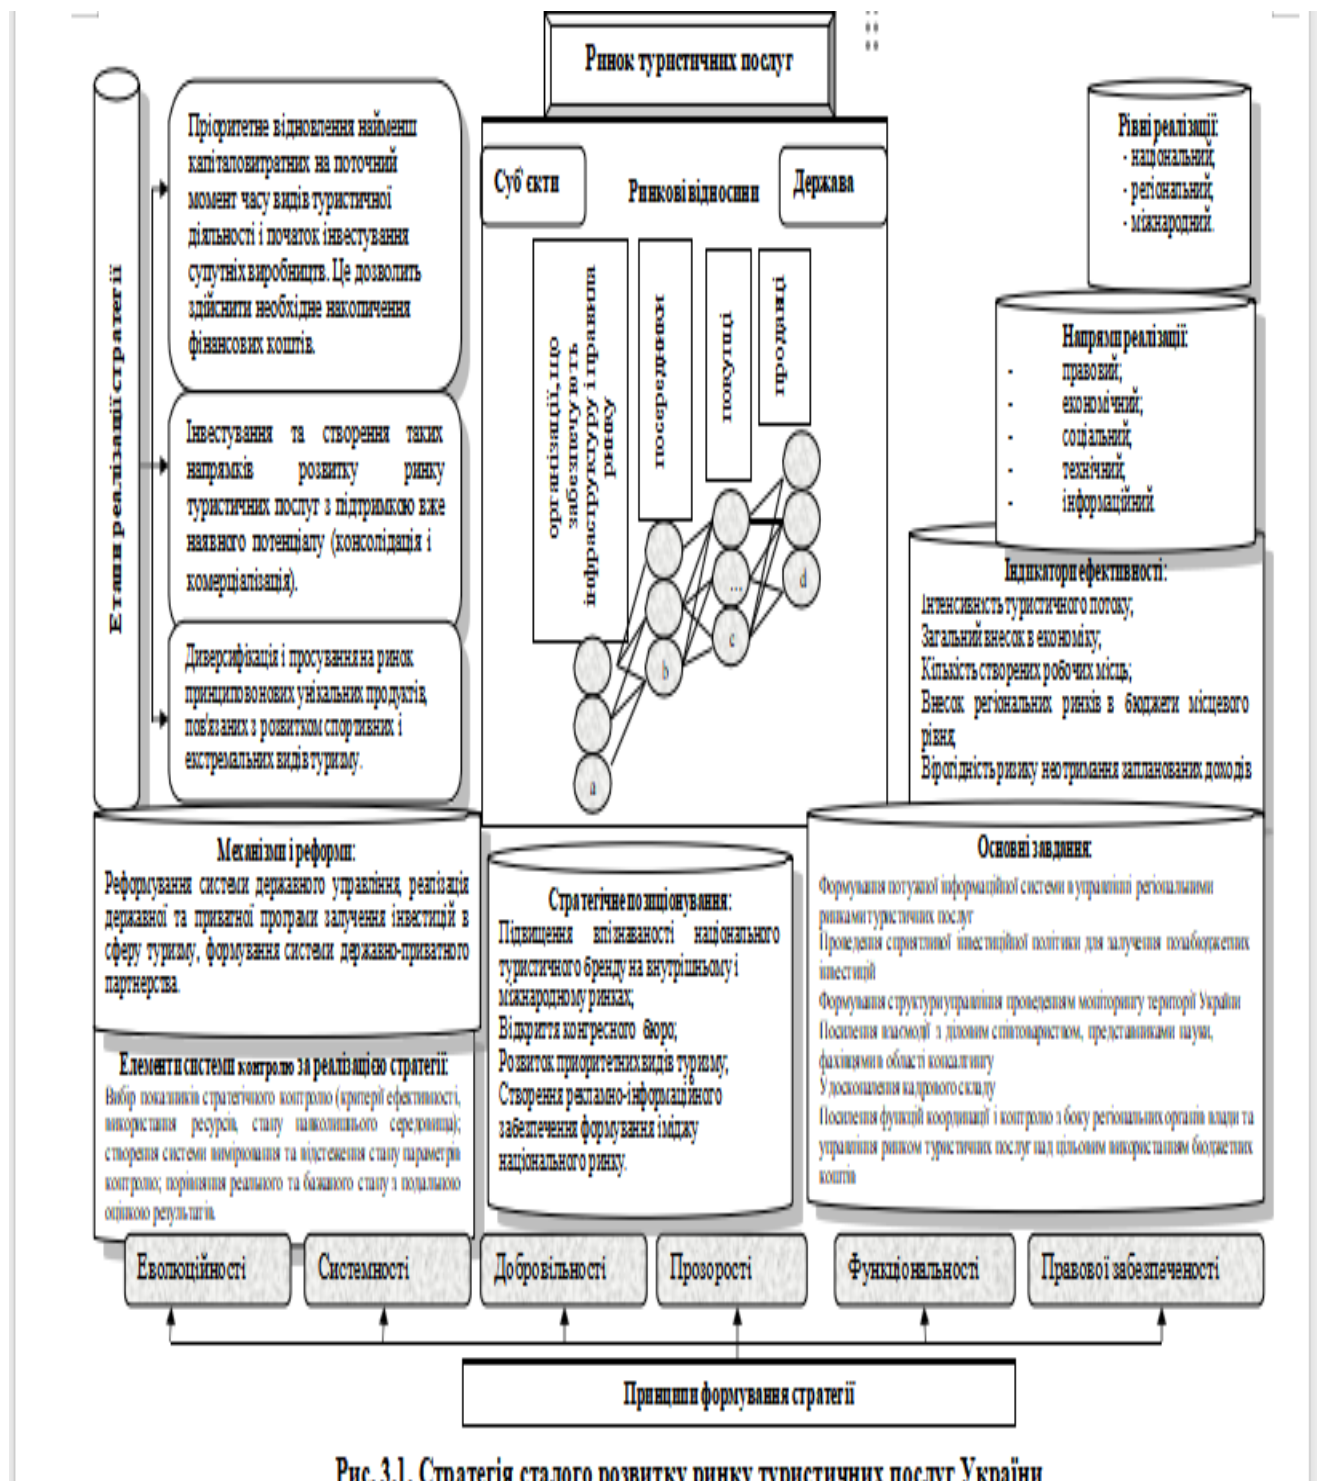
Ринок туристичних послуг

Етапи реалізації стратегії

Пріоритетне відновлення найменш капіталовитратних на поточний момент часу видів туристичної діяльності і початок інвестування супутніх виробництв. Це дозволить здійснити необхідне накопичення фінансових коштів.

Інвестування та створення таких напрямків розвитку ринку туристичних послуг з підтримкою вже наявного потенціалу (консолідація і комерціалізація).

Диверсифікація і просування на ринок принципово нових унікальних продуктів, пов'язаних з розвитком спортивних і екстремальних видів туризму.

Суб'єкти

Ринкові відносини

Держава

організації, що забезпечують інфраструктуру і правила ринку

посередники

покупці

продавці

a

b

c

...

d

Рівні реалізації:
- національний;
- регіональний;
- міжнародний.

Напрями реалізації:
- правовий;
- економічний;
- соціальний;
- технічний;
- інформаційний

Індикатори ефективності:
Інтенсивність туристичного потоку;
Загальний внесок в економіку;
Кількість створених робочих місць;
Внесок регіональних ринків в бюджети місцевого рівня;
Вірогідність ризику неотримання запланованих доходів

Механізми і реформи:
Реформування системи державного управління, реалізація державної та приватної програми залучення інвестицій в сферу туризму, формування системи державно-приватного партнерства.

Елементи системи контролю за реалізацією стратегії:
Вибір показників стратегічного контролю (критерії ефективності, використання ресурсів, стану навколишнього середовища); створення системи вимірювання та відстеження стану параметрів контролю; порівняння реального та бажаного стану з подальшою оцінкою результатів.

Стратегічне позиціонування:
Підвищення впізнаваності національного туристичного бренду на внутрішньому і міжнародному ринках;
Відкриття конгресного бюро;
Розвиток пріоритетних видів туризму;
Створення рекламно-інформаційного забезпечення формування іміджу національного ринку.

Основні завдання:
Формування потужної інформаційної системи в управлінні регіональними ринками туристичних послуг
Проведення сприятливої інвестиційної політики для залучення позабюджетних інвестицій
Формування структури управління проведенням моніторингу території України
Посилення взаємодії з діловим співтовариством, представниками науки, фахівцями в області консалтингу
Удосконалення кадрового складу
Посилення функцій координації і контролю з боку регіональних органів влади та управління ринком туристичних послуг над цільовим використанням бюджетних коштів

Еволюційності

Системності

Добровільності

Прозорості

Функціональності

Правової забезпеченості

Принципи формування стратегії

Рис. 3.1. Стратегія сталого розвитку ринку туристичних послуг України